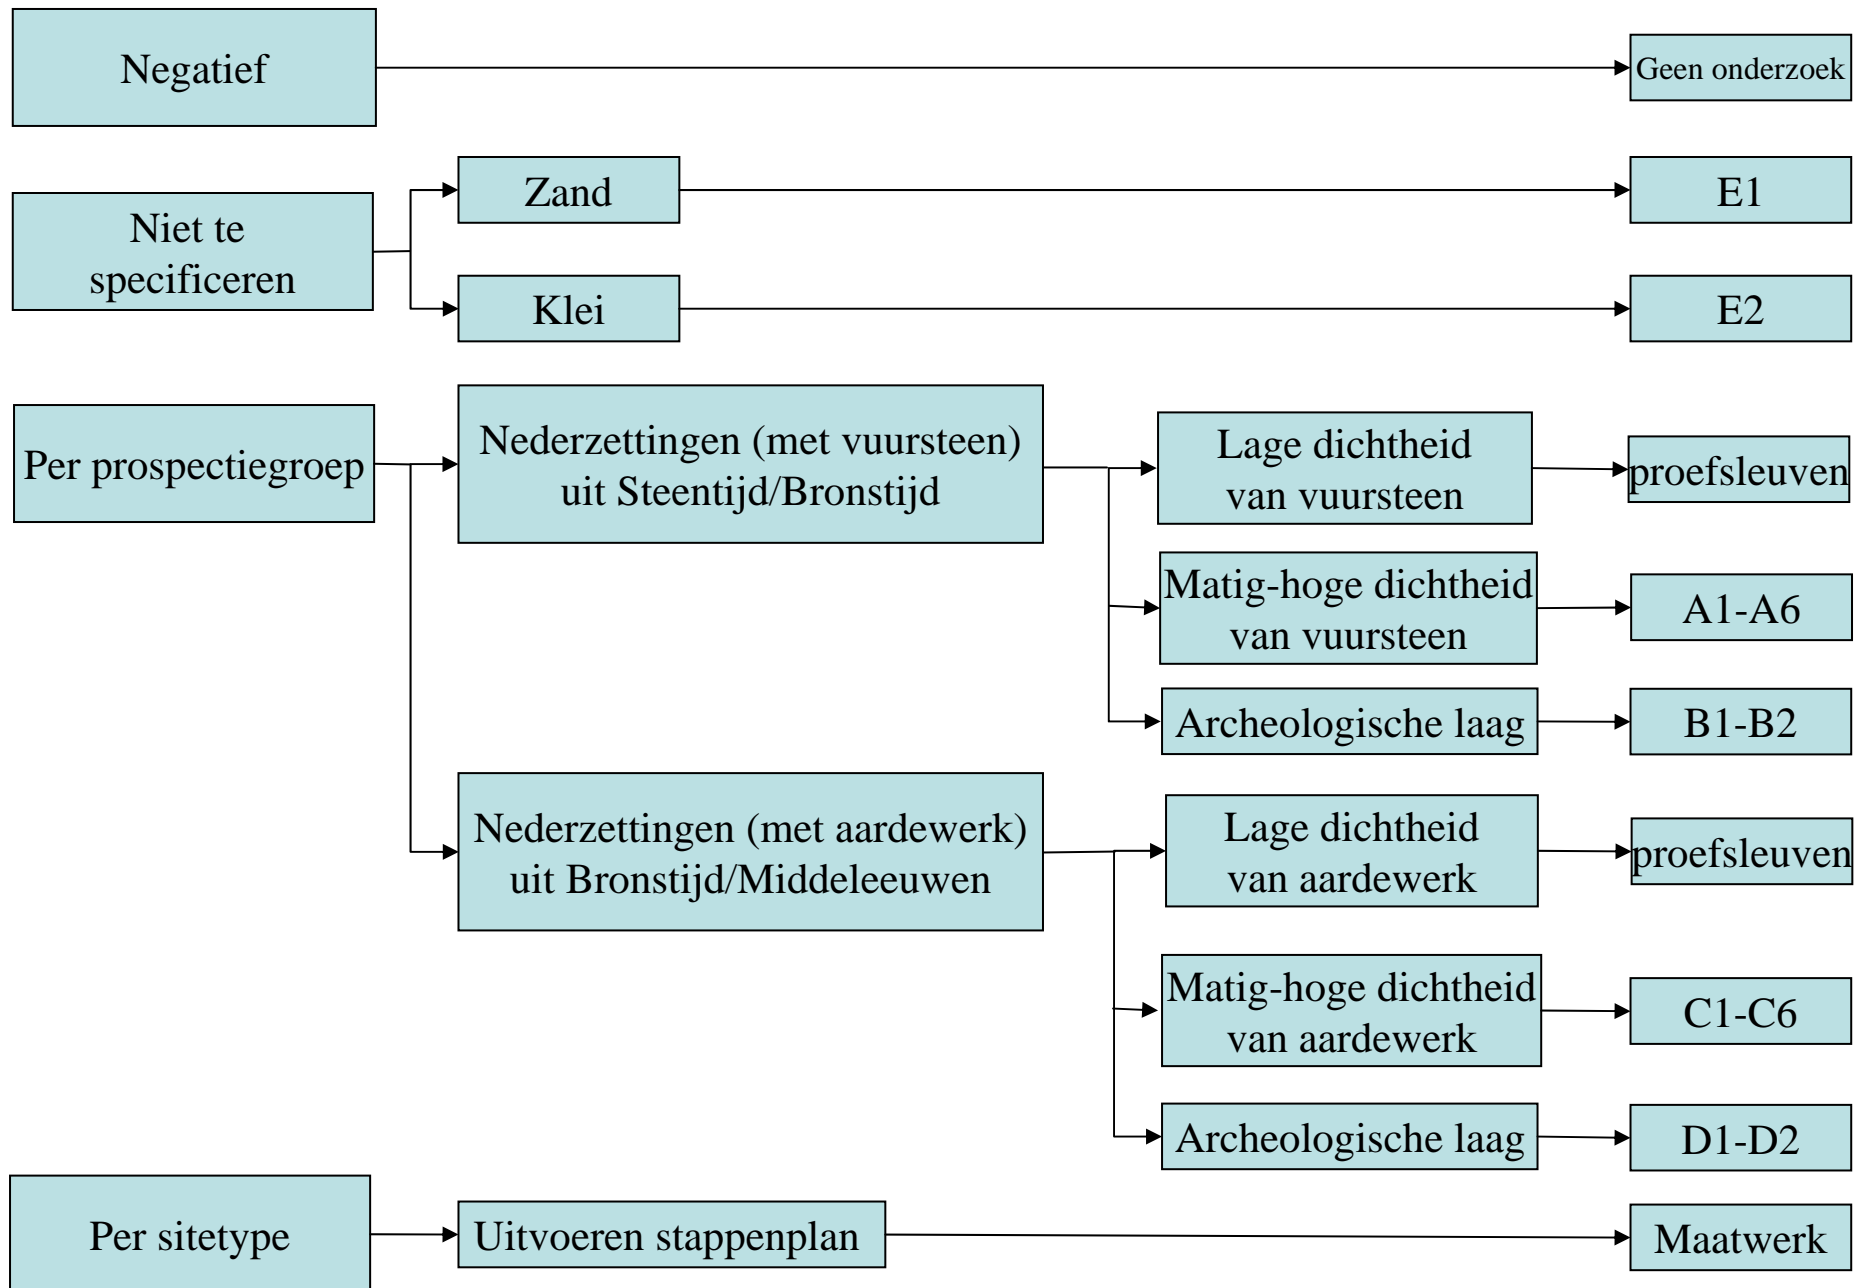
Negatief

Geen onderzoek

Niet te specificeren

Zand

E1

Klei

E2

Per prospectiegroep

Nederzettingen (met vuursteen) uit Steentijd/Bronstijd

Lage dichtheid van vuursteen

proefsleuven

Matig-hoge dichtheid van vuursteen

A1-A6

Archeologische laag

B1-B2

Nederzettingen (met aardewerk) uit Bronstijd/Middeleeuwen

Lage dichtheid van aardewerk

proefsleuven

Matig-hoge dichtheid van aardewerk

C1-C6

Archeologische laag

D1-D2

Per sitetype

Uitvoeren stappenplan

Maatwerk